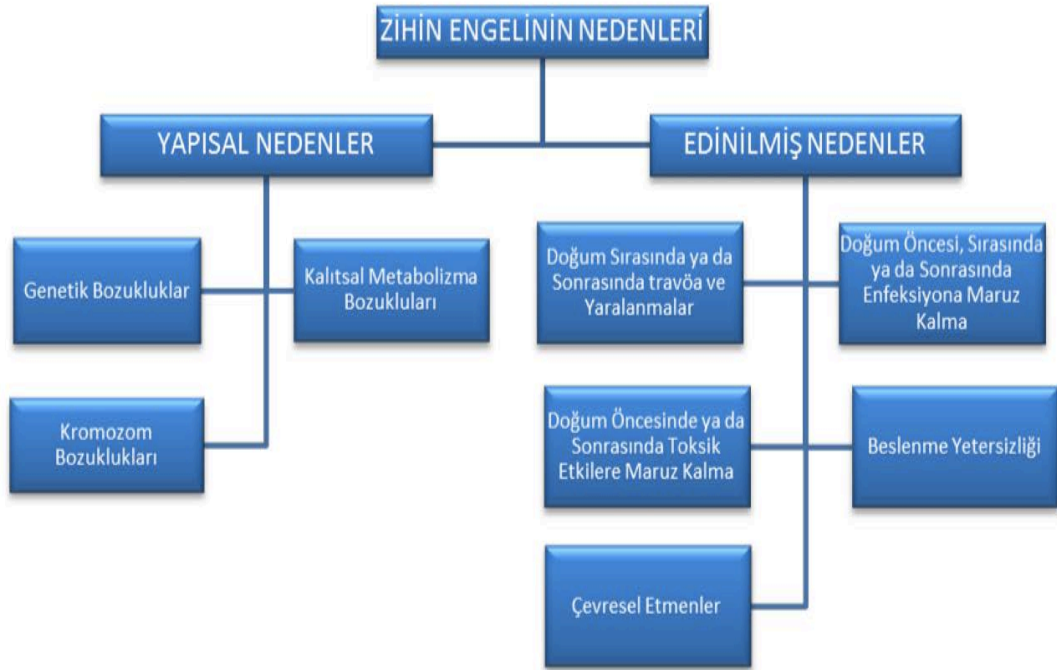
ZİHİN ENGELİNİN NEDENLERİ

YAPISAL NEDENLER

EDİNİLMİŞ NEDENLER

Genetik Bozukluklar

Kalıtsal Metabolizma Bozukluları

Kromozom Bozuklukları

Doğum Sırasında ya da Sonrasında travöa ve Yaralanmalar

Doğum Öncesi, Sırasında ya da Sonrasında Enfeksiyona Maruz Kalma

Doğum Öncesinde ya da Sonrasında Toksik Etkilere Maruz Kalma

Beslenme Yetersizliği

Çevresel Etmenler